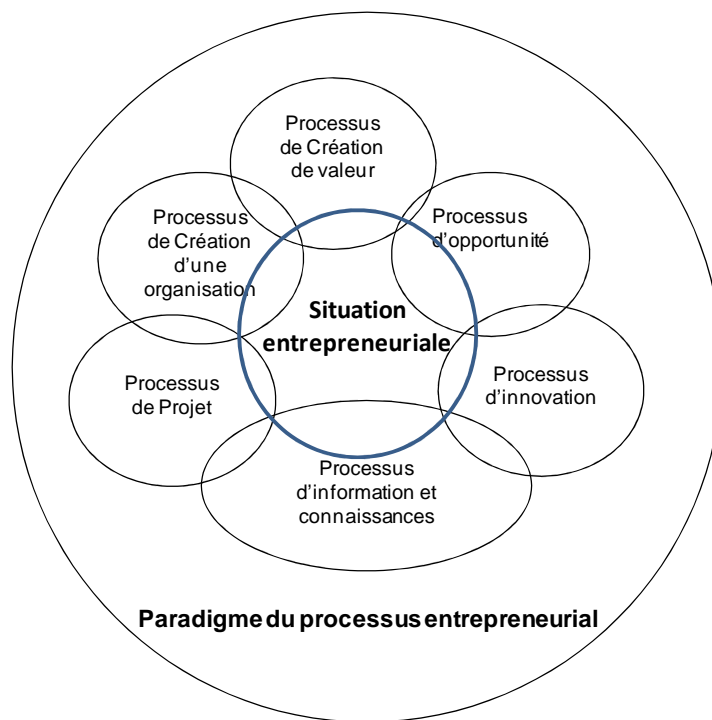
Processus de Création de valeur

Processus de Création d'une organisation

Processus d'opportunité

Situation entrepreneuriale

Processus de Projet

Processus d'innovation

Processus d'information et connaissances

Paradigme du processus entrepreneurial